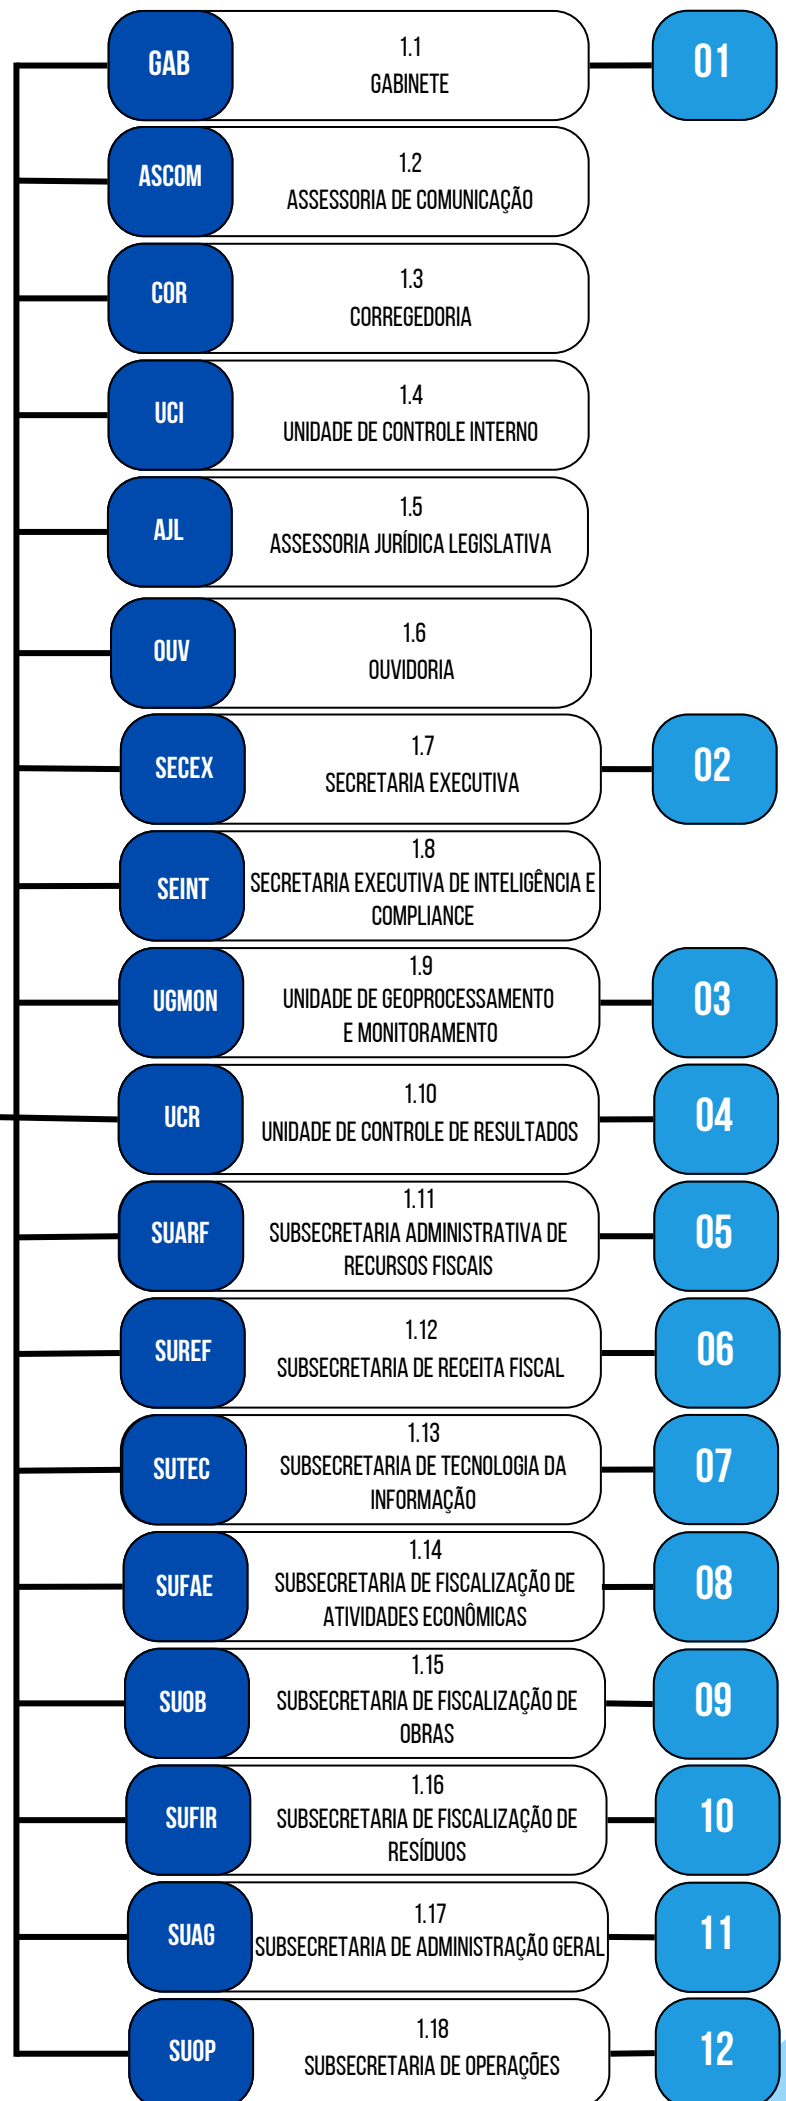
GAB
1.1
GABINETE
01

ASCOM
1.2
ASSESSORIA DE COMUNICAÇÃO

COR
1.3
CORREGEDORIA

UCI
1.4
UNIDADE DE CONTROLE INTERNO

AJL
1.5
ASSESSORIA JURÍDICA LEGISLATIVA

OUV
1.6
OUVIDORIA

SECEX
1.7
SECRETARIA EXECUTIVA
02

SEINT
1.8
SECRETARIA EXECUTIVA DE INTELIGÊNCIA E COMPLIANCE

UGMON
1.9
UNIDADE DE GEOPROCESSAMENTO E MONITORAMENTO
03

UCR
1.10
UNIDADE DE CONTROLE DE RESULTADOS
04

SUARF
1.11
SUBSECRETARIA ADMINISTRATIVA DE RECURSOS FISCAIS
05

SUREF
1.12
SUBSECRETARIA DE RECEITA FISCAL
06

SUTEC
1.13
SUBSECRETARIA DE TECNOLOGIA DA INFORMAÇÃO
07

SUFAE
1.14
SUBSECRETARIA DE FISCALIZAÇÃO DE ATIVIDADES ECONÔMICAS
08

SUOB
1.15
SUBSECRETARIA DE FISCALIZAÇÃO DE OBRAS
09

SUFIR
1.16
SUBSECRETARIA DE FISCALIZAÇÃO DE RESÍDUOS
10

SUAG
1.17
SUBSECRETARIA DE ADMINISTRAÇÃO GERAL
11

SUOP
1.18
SUBSECRETARIA DE OPERAÇÕES
12